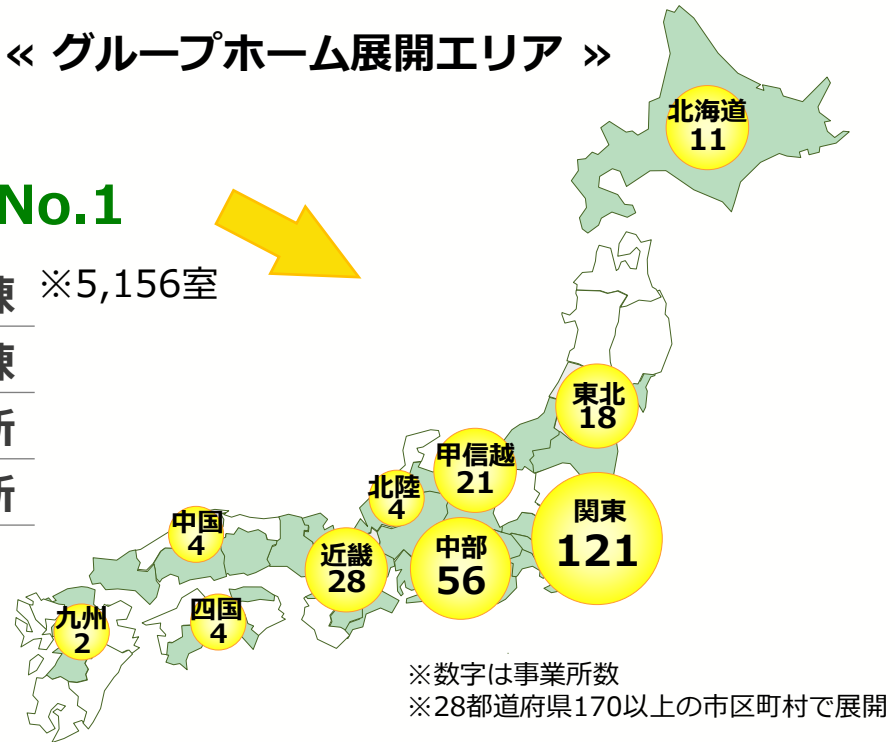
« グループホーム展開エリア »

No.1

棟 ※5,156室

棟

所

所

北海道
11

東北
18

甲信越
21

関東
121

北陸
4

中部
56

近畿
28

中国
4

四国
4

九州
2

※数字は事業所数
※28都道府県170以上の市区町村で展開